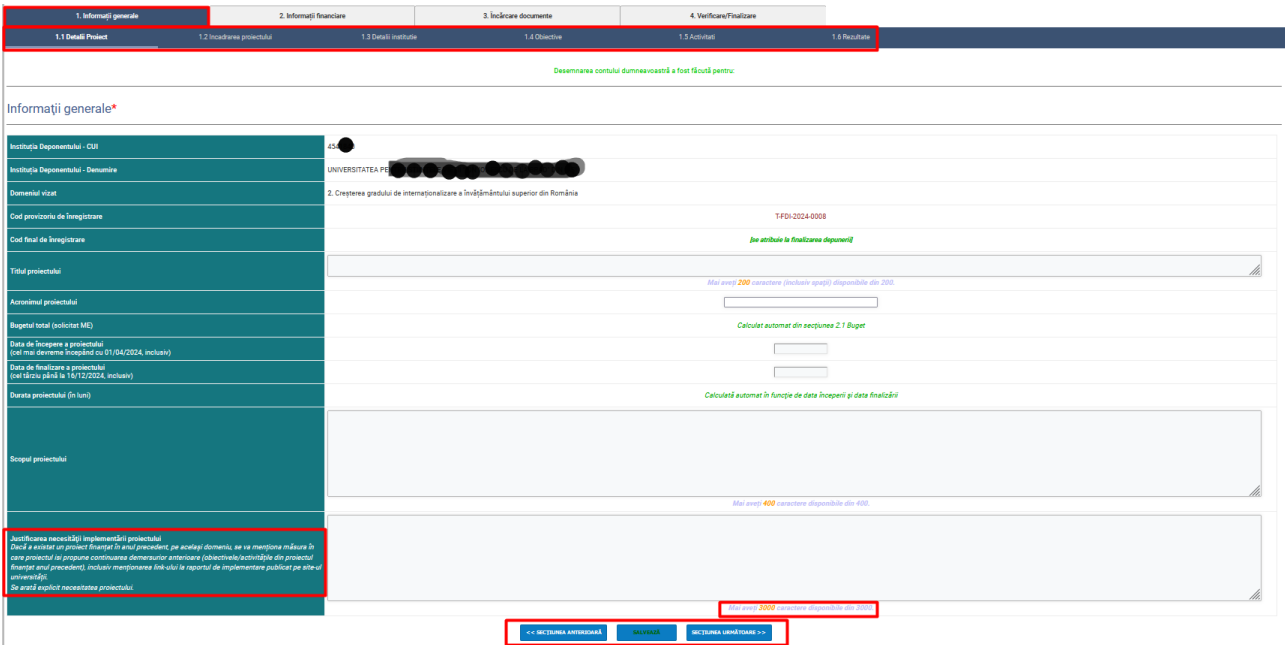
1. Informații generale | 2. Informații financiare | 3. Încărcare documente | 4. Verificare/Finalizare

1.1 Detalii Proiect | 1.2 Incadrarea proiectului | 1.3 Detalii institutie | 1.4 Obiective | 1.5 Activitati | 1.6 Rezultate

Desemnarea contului dumneavoastră a fost făcută pentru:

Informații generale*

| | |
|---|---|
| Instituția Deponentului - CUI | 454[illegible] |
| Instituția Deponentului - Denumire | UNIVERSITATEA PE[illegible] |
| Domeniul vizat | 2. Creșterea gradului de internaționalizare a învățământului superior din România |
| Cod provizoriu de înregistrare | T-FDI-2024-0008 |
| Cod final de înregistrare | [se atribuie la finalizarea depunerii] |
| Titlul proiectului | Mai aveți 200 caractere (inclusiv spații) disponibile din 200. |
| Acronimul proiectului | |
| Bugetul total (solicitat ME) | Calculat automat din secțiunea 2.1 Buget |
| Data de începere a proiectului (cel mai devreme începând cu 01/04/2024, inclusiv) | |
| Data de finalizare a proiectului (cel târziu până la 16/12/2024, inclusiv) | |
| Durata proiectului (în luni) | Calculată automat în funcție de data începerii și data finalizării |
| Scopul proiectului | Mai aveți 400 caractere disponibile din 400. |
| Justificarea necesității implementării proiectului<br>Dacă a existat un proiect finanțat în anul precedent, pe același domeniu, se va menționa măsura în care proiectul își propune continuarea demersurilor anterioare (obiectivele/activitățile din proiectul finanțat anul precedent), inclusiv menționarea link-ului la raportul de implementare publicat pe site-ul universității.<br>Se arată explicit necesitatea proiectului. | Mai aveți 3000 caractere disponibile din 3000. |

<< SECȚIUNEA ANTERIOARĂ | SALVEAZĂ | SECȚIUNEA URMĂTOARE >>